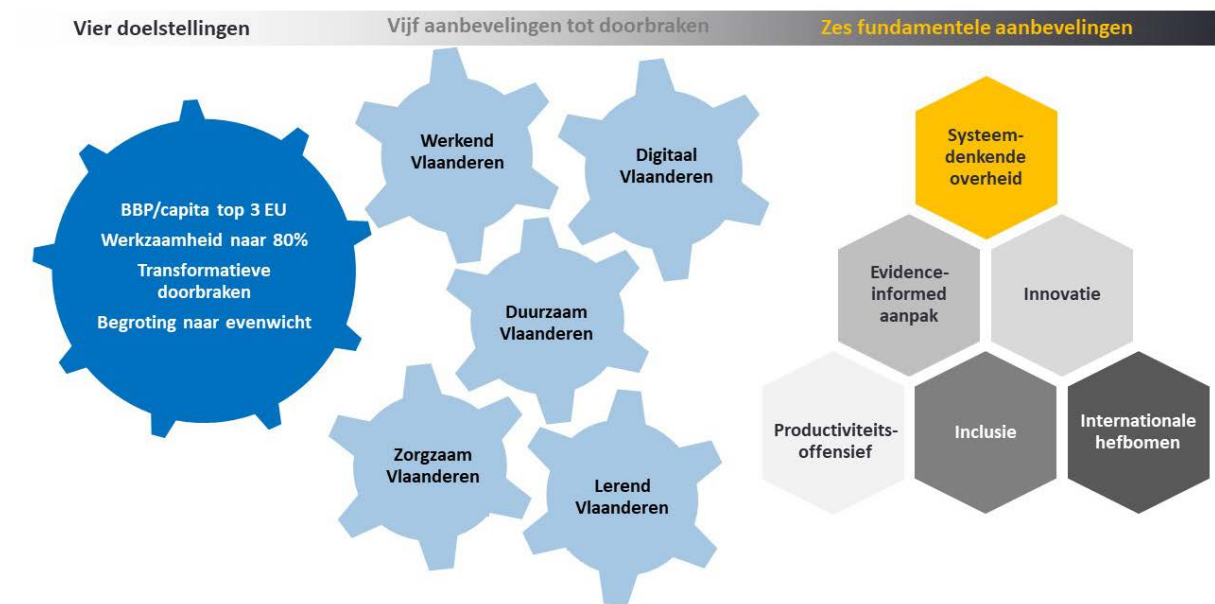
Vier doelstellingen

Vijf aanbevelingen tot doorbraken

Zes fundamentele aanbevelingen

BBP/capita top 3 EU
Werkzaamheid naar 80%
Transformatieve doorbraken
Begroting naar evenwicht

Werkend Vlaanderen

Digitaal Vlaanderen

Duurzaam Vlaanderen

Zorgzaam Vlaanderen

Lerend Vlaanderen

Systeemdenkende overheid

Evidence-informed aanpak

Innovatie

Productiviteitsoffensief

Inclusie

Internationale hefbomen